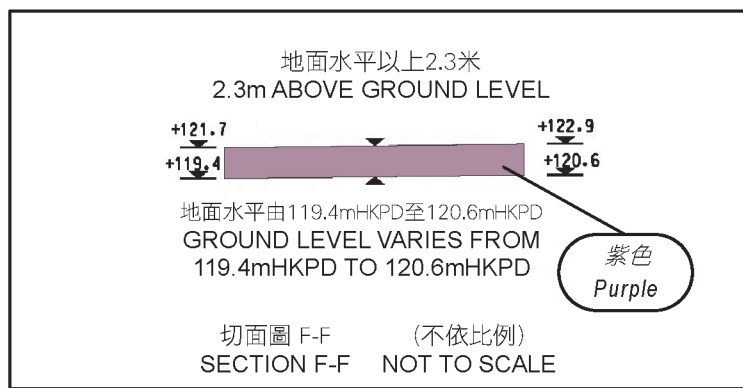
地面水平以上2.3米
2.3m ABOVE GROUND LEVEL

+121.7
+119.4

+122.9
+120.6

地面水平由119.4mHKPD至120.6mHKPD
GROUND LEVEL VARIES FROM 119.4mHKPD TO 120.6mHKPD

紫色
Purple

切面圖 F-F (不依比例)
SECTION F-F NOT TO SCALE